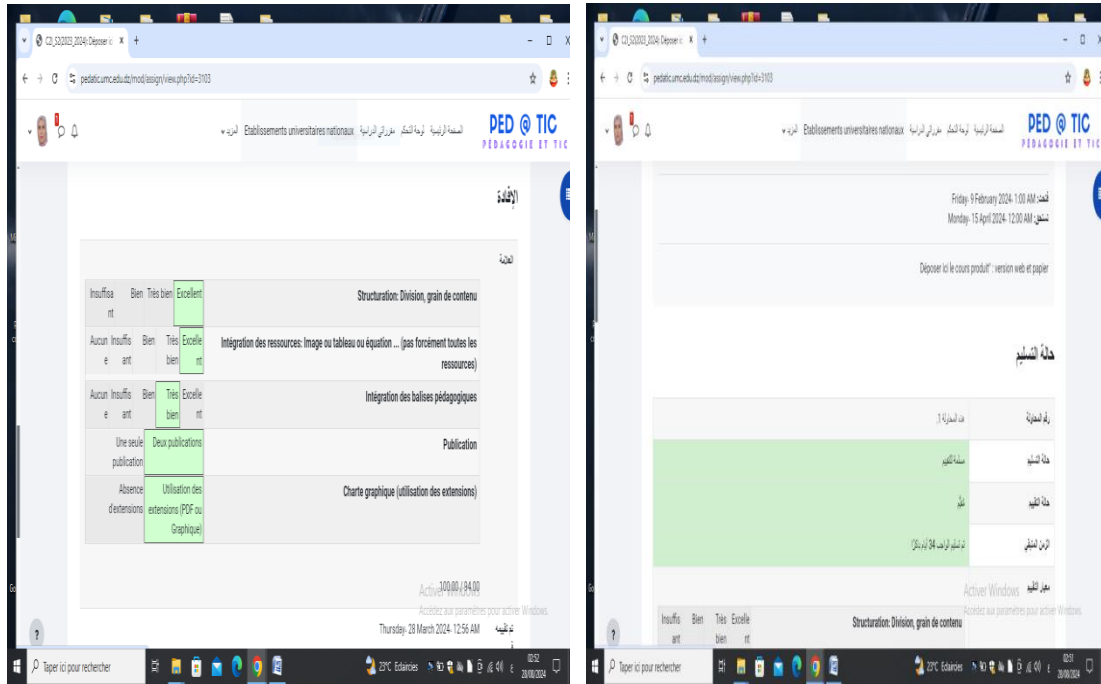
C3_S2(2023_2024) Déposer ici × +

pedatic.umc.edu.dz/mod/assign/view.php?id=3103

PED @ TIC
PÉDAGOGIE ET TIC

الصفحة الرئيسية لوحة التحكم مقرراتي الدراسية Etablissements universitaires nationaux المزيد

الإفادة

العلامة

| Insuffisant | Bien | Très bien | Excellent | Structuration: Division, grain de contenu |
|---|---|---|---|---|
| Aucune | Insuffisant | Bien | Très bien | Excellent | Intégration des ressources: Image ou tableau ou équation ... (pas forcément toutes les ressources) |
| Aucune | Insuffisant | Bien | Très bien | Excellent | Intégration des balises pédagogiques |
| Une seule publication | Deux publications | Publication |
| Absence d'extensions | Utilisation des extensions (PDF ou Graphique) | Charte graphique (utilisation des extensions) |

100,00 / 94,00

Activer Windows
Accédez aux paramètres pour activer Windows.

تم تقييمه Thursday- 28 March 2024- 12:56 AM

Taper ici pour rechercher
23°C Eclaircies 02:52 28/08/2024

C3_S2(2023_2024) Déposer ici × +

pedatic.umc.edu.dz/mod/assign/view.php?id=3103

PED @ TIC
PÉDAGOGIE ET TIC

الصفحة الرئيسية لوحة التحكم مقرراتي الدراسية Etablissements universitaires nationaux المزيد

فُتحت: Friday- 9 February 2024- 1:00 AM
تستحق: Monday- 15 April 2024- 12:00 AM

Déposer ici le cours produit" : version web et papier

حالة التسليم

| رقم المحاولة | هذه المحاولة 1. |
|---|---|
| حالة التسليم | مسلمة للتقييم |
| حالة التقييم | مُقيّم |
| الزمن المتبقي | تم تسليم الواجب 24 أيام باكراً |

معيار التقييم

| Insuffisant | Bien | Très bien | Excellent | Structuration: Division, grain de contenu |
|---|---|---|---|---|

Activer Windows
Accédez aux paramètres pour activer Windows.

Taper ici pour rechercher
23°C Eclaircies 02:51 28/08/2024